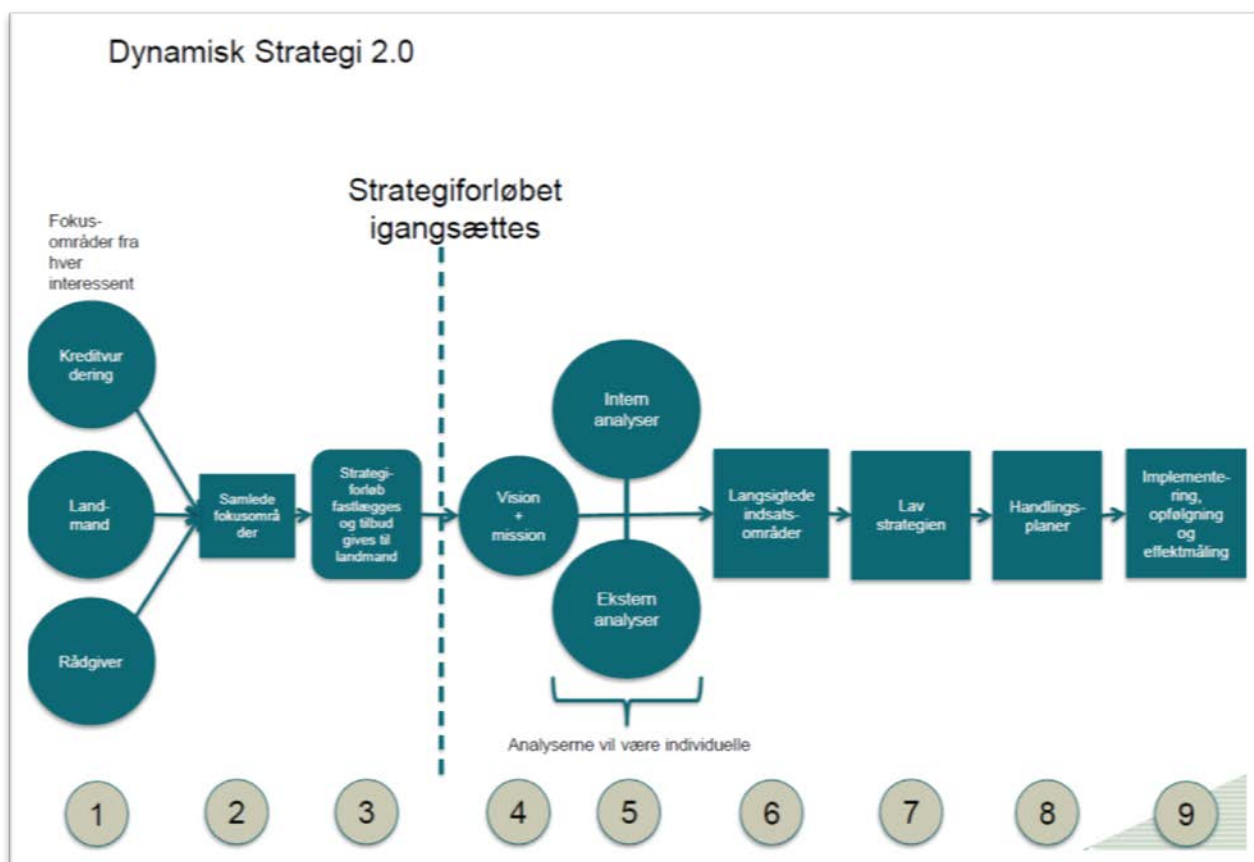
Dynamisk Strategi 2.0

Strategiforløbet igangsættes

Fokusområder fra hver interessent

Kreditvurdering

Landmand

Rådgiver

Samlede fokusområder

Strategiforløb fastlægges og tilbud gives til landmand

Vision + mission

Intern analyser

Ekstern analyser

Analyserne vil være individuelle

Langsigtede indsatsområder

Lav strategien

Handlingsplaner

Implementering, opfølgning og effektmåling

1

2

3

4

5

6

7

8

9